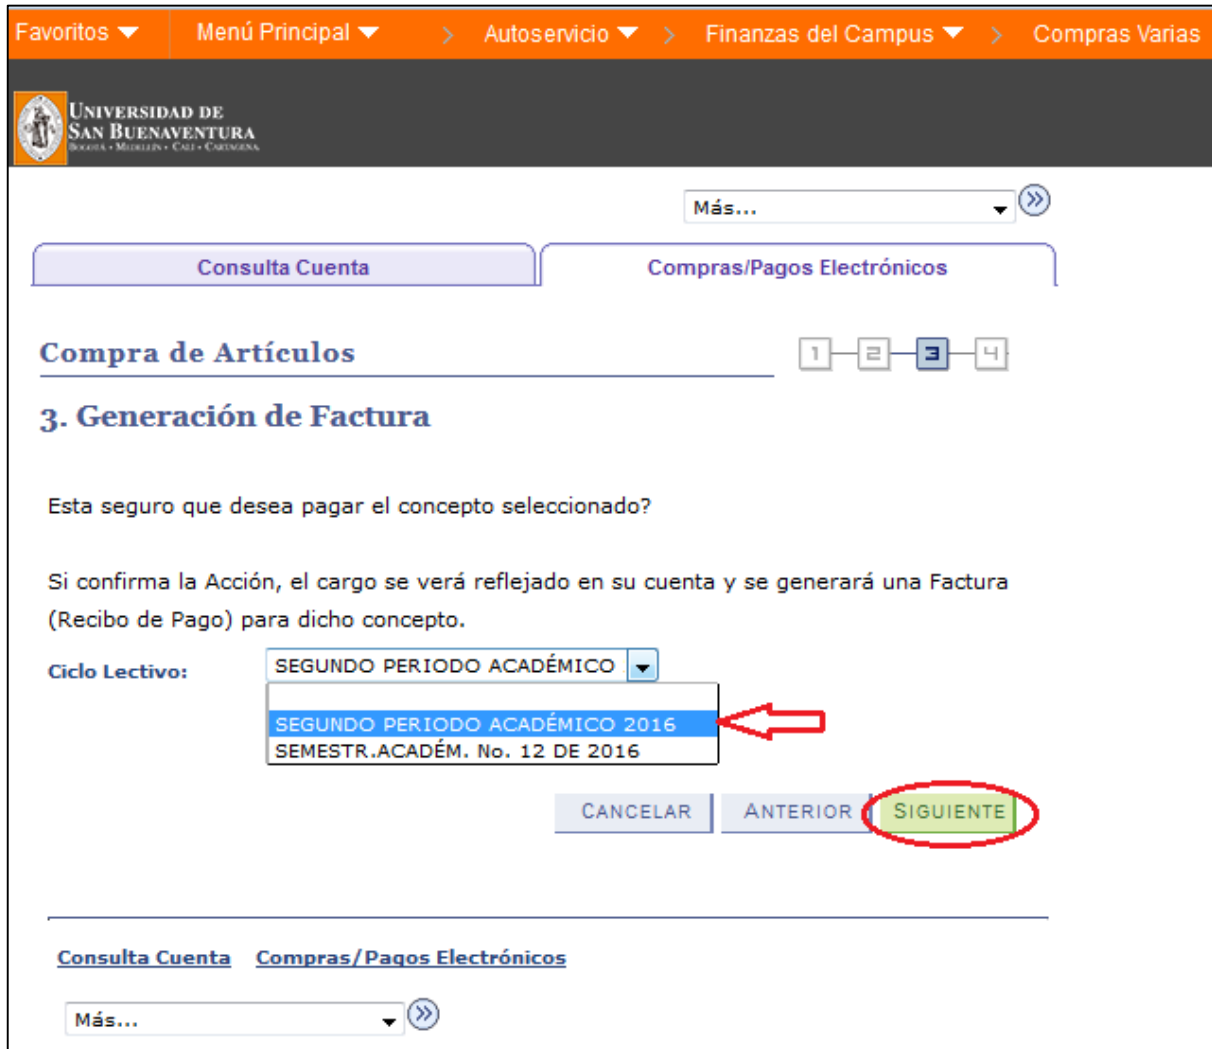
Favoritos Menú Principal > Autoservicio > Finanzas del Campus > Compras Varias

UNIVERSIDAD DE SAN BUENAVENTURA
BOGOTÁ • MEDELLÍN • CALI • CARTAGENA

Más...

Consulta Cuenta | Compras/Pagos Electrónicos

Compra de Artículos

1 2 3 4

3. Generación de Factura

Esta seguro que desea pagar el concepto seleccionado?

Si confirma la Acción, el cargo se verá reflejado en su cuenta y se generará una Factura (Recibo de Pago) para dicho concepto.

Ciclo Lectivo: SEGUNDO PERIODO ACADÉMICO

SEGUNDO PERIODO ACADÉMICO 2016
SEMESTR.ACADÉM. No. 12 DE 2016

CANCELAR ANTERIOR SIGUIENTE

Consulta Cuenta Compras/Pagos Electrónicos

Más...